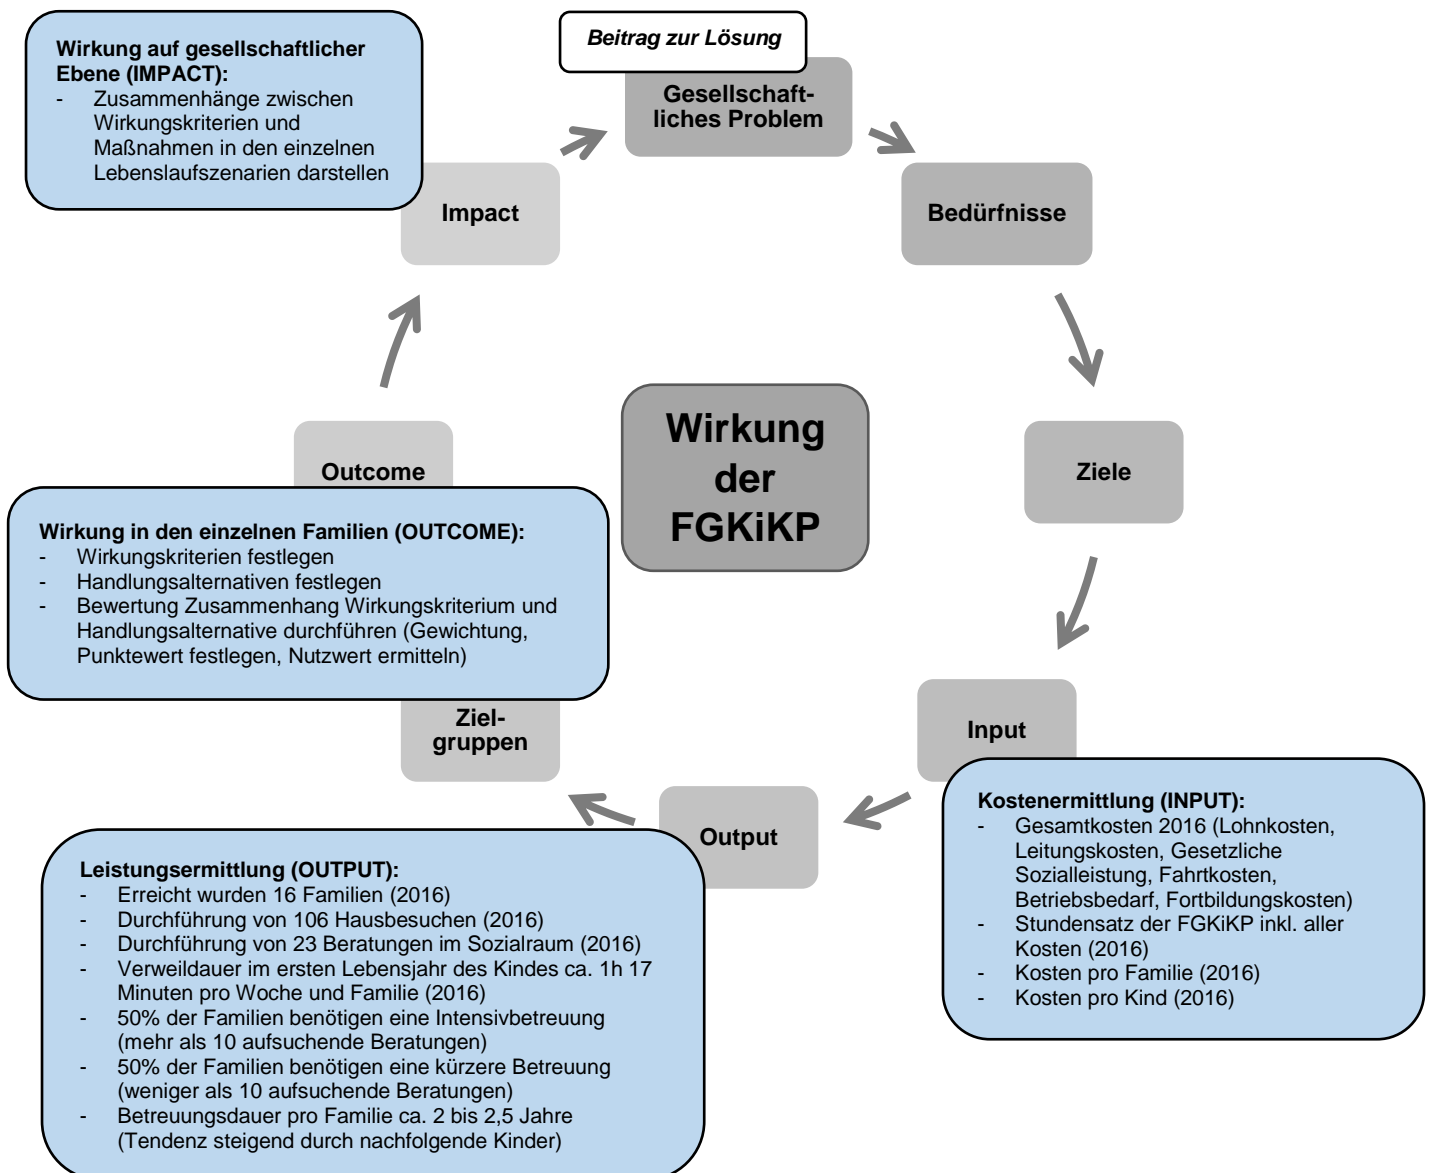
Wirkung auf gesellschaftlicher Ebene (IMPACT):
- Zusammenhänge zwischen Wirkungskriterien und Maßnahmen in den einzelnen Lebenslaufszenarien darstellen

Beitrag zur Lösung

Gesellschaftliches Problem

Bedürfnisse

Ziele

Input

Kostenermittlung (INPUT):
- Gesamtkosten 2016 (Lohnkosten, Leitungskosten, Gesetzliche Sozialleistung, Fahrtkosten, Betriebsbedarf, Fortbildungskosten)
- Stundensatz der FGKiKP inkl. aller Kosten (2016)
- Kosten pro Familie (2016)
- Kosten pro Kind (2016)

Output

Leistungsermittlung (OUTPUT):
- Erreicht wurden 16 Familien (2016)
- Durchführung von 106 Hausbesuchen (2016)
- Durchführung von 23 Beratungen im Sozialraum (2016)
- Verweildauer im ersten Lebensjahr des Kindes ca. 1h 17 Minuten pro Woche und Familie (2016)
- 50% der Familien benötigen eine Intensivbetreuung (mehr als 10 aufsuchende Beratungen)
- 50% der Familien benötigen eine kürzere Betreuung (weniger als 10 aufsuchende Beratungen)
- Betreuungsdauer pro Familie ca. 2 bis 2,5 Jahre (Tendenz steigend durch nachfolgende Kinder)

Zielgruppen

Outcome

Wirkung in den einzelnen Familien (OUTCOME):
- Wirkungskriterien festlegen
- Handlungsalternativen festlegen
- Bewertung Zusammenhang Wirkungskriterium und Handlungsalternative durchführen (Gewichtung, Punktewert festlegen, Nutzwert ermitteln)

Impact

Wirkung der FGKiKP